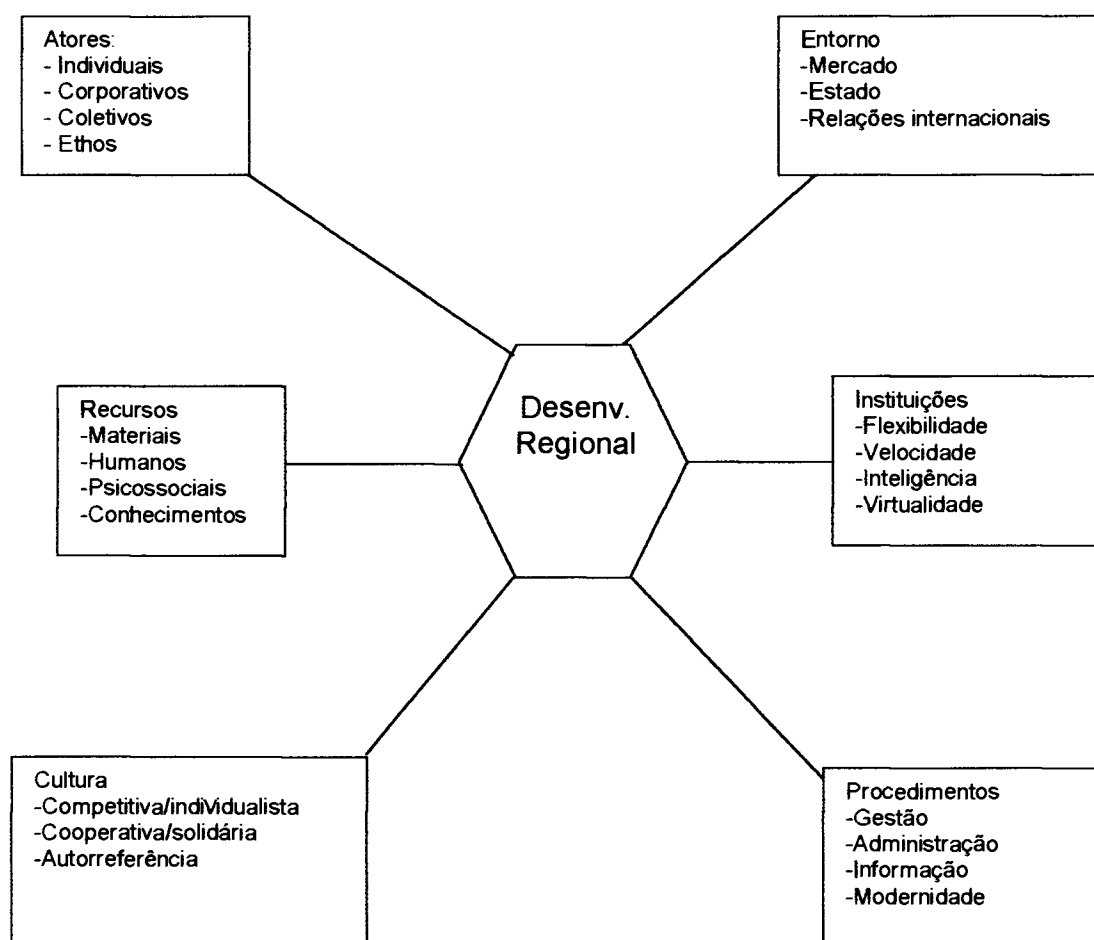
Atores:
- Individuais
- Corporativos
- Coletivos
- Ethos

Entorno
-Mercado
-Estado
-Relações internacionais

Recursos
-Materiais
-Humanos
-Psicossociais
-Conhecimentos

Desenv.
Regional

Instituições
-Flexibilidade
-Velocidade
-Inteligência
-Virtualidade

Cultura
-Competitiva/individualista
-Cooperativa/solidária
-Autorreferência

Procedimentos
-Gestão
-Administração
-Informação
-Modernidade